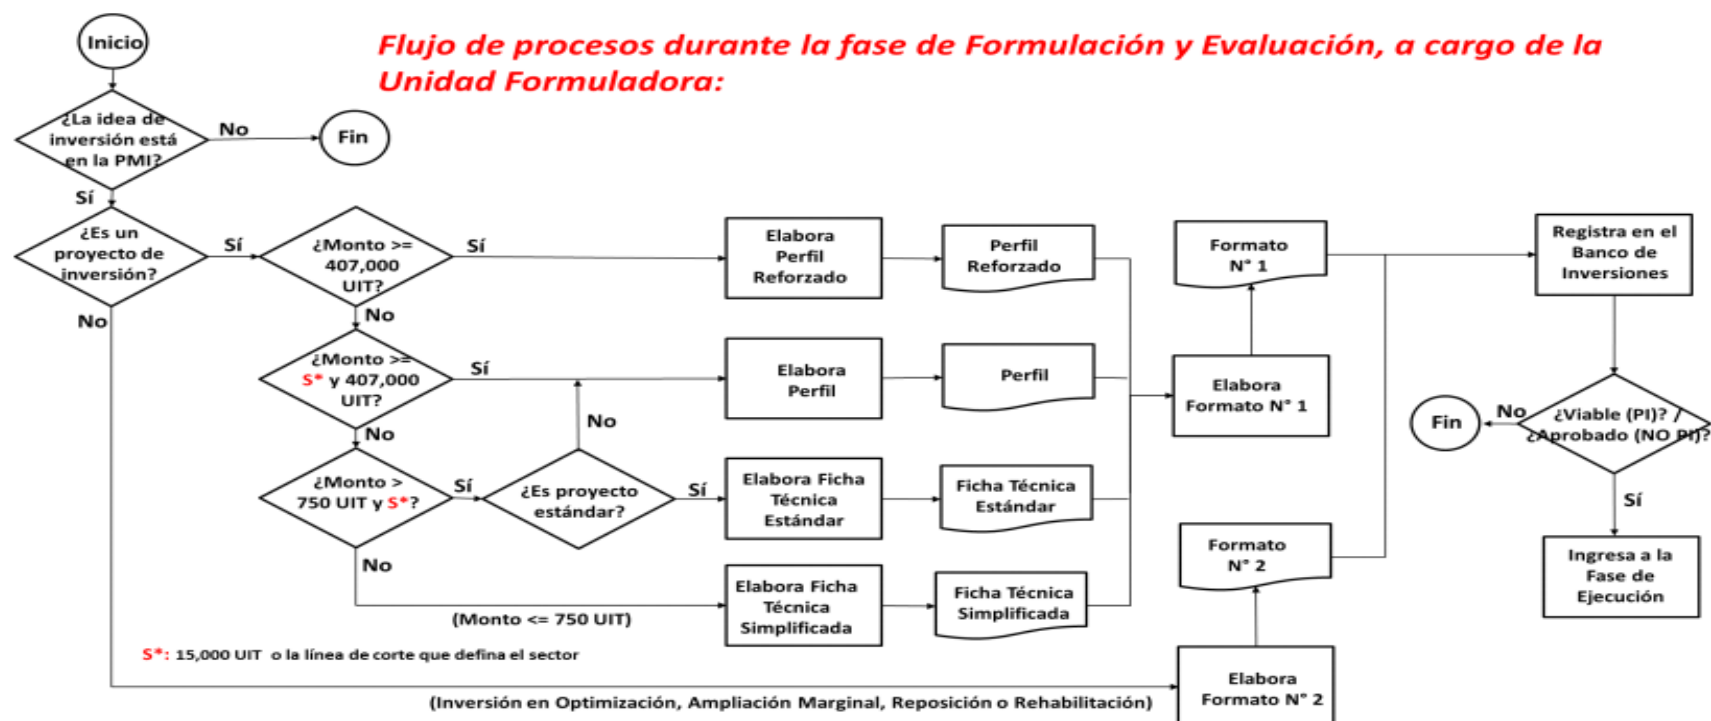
Flujo de procesos durante la fase de Formulación y Evaluación, a cargo de la Unidad Formuladora:

Inicio

¿La idea de inversión está en la PMI?

No

Fin

Sí

¿Es un proyecto de inversión?

Sí

¿Monto >= 407,000 UIT?

Sí

Elabora Perfil Reforzado

Perfil Reforzado

Formato N° 1

Registra en el Banco de Inversiones

No

No

¿Monto >= S* y 407,000 UIT?

Sí

Elabora Perfil

Perfil

Elabora Formato N° 1

No

No

Fin

No

¿Viable (PI)? / ¿Aprobado (NO PI)?

¿Monto > 750 UIT y S*?

Sí

¿Es proyecto estándar?

Sí

Elabora Ficha Técnica Estándar

Ficha Técnica Estándar

Sí

Formato N° 2

Ingresa a la Fase de Ejecución

No

Elabora Ficha Técnica Simplificada

Ficha Técnica Simplificada

(Monto <= 750 UIT)

S*: 15,000 UIT o la línea de corte que defina el sector

Elabora Formato N° 2

(Inversión en Optimización, Ampliación Marginal, Reposición o Rehabilitación)